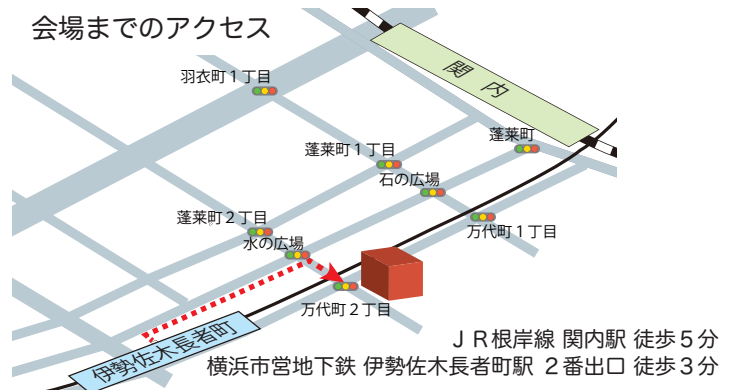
会場までのアクセス

関内

羽衣町１丁目

蓬莱町

蓬莱町１丁目

石の広場

蓬莱町２丁目

万代町１丁目

水の広場

万代町２丁目

伊勢佐木長者町

ＪＲ根岸線 関内駅 徒歩５分
横浜市営地下鉄 伊勢佐木長者町駅 ２番出口 徒歩３分